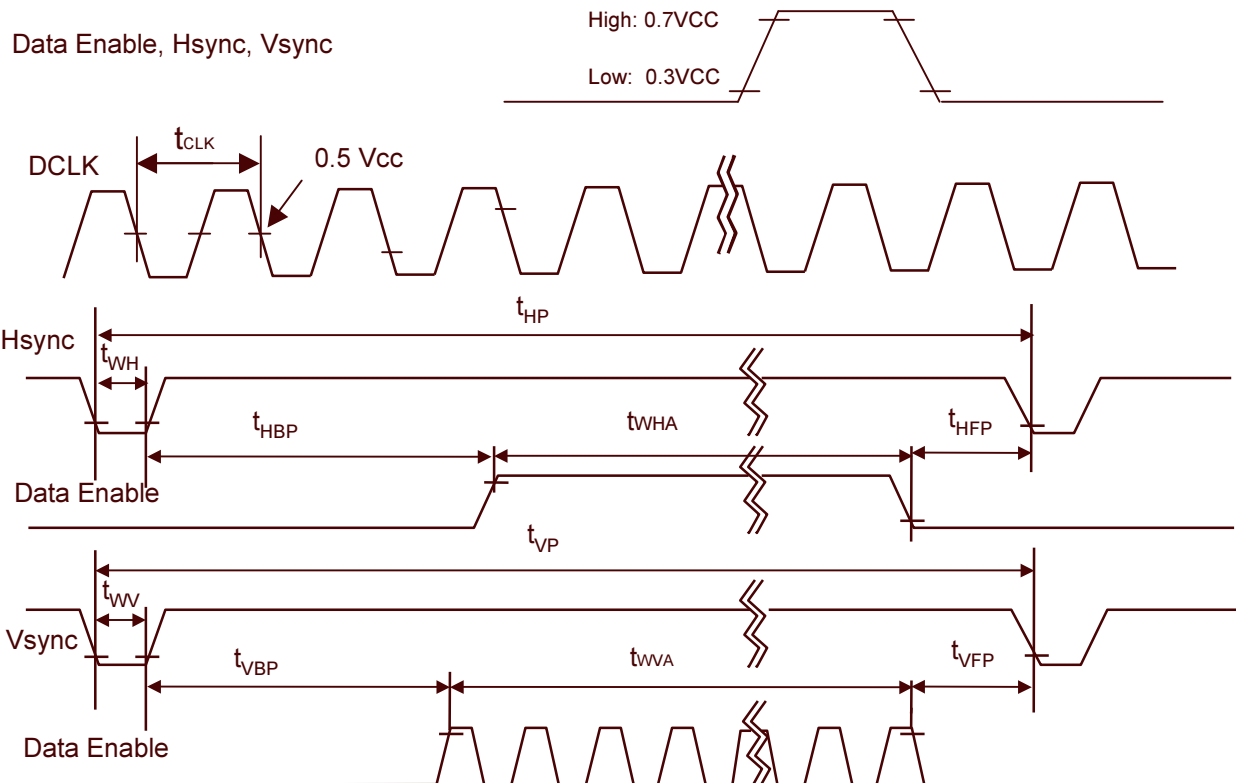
Data Enable, Hsync, Vsync

High: 0.7VCC

Low: 0.3VCC

DCLK

$t_{CLK}$

0.5 Vcc

$t_{HP}$

Hsync

$t_{WH}$

$t_{HBP}$

$t_{WHA}$

$t_{HFP}$

Data Enable

$t_{VP}$

$t_{WV}$

Vsync

$t_{VBP}$

$t_{WVA}$

$t_{VFP}$

Data Enable